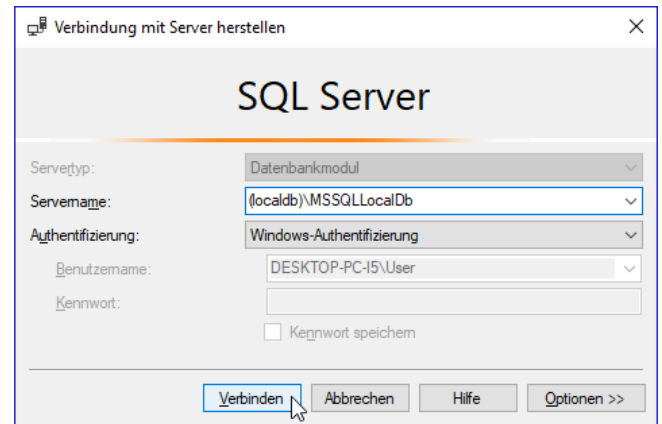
Verbindung mit Server herstellen

SQL Server

Servertyp: Datenbankmodul

Servername: (localdb)\MSSQLLocalDb

Authentifizierung: Windows-Authentifizierung

Benutzername: DESKTOP-PC-I5\User

Kennwort:

Kennwort speichern

Verbinden | Abbrechen | Hilfe | Optionen >>